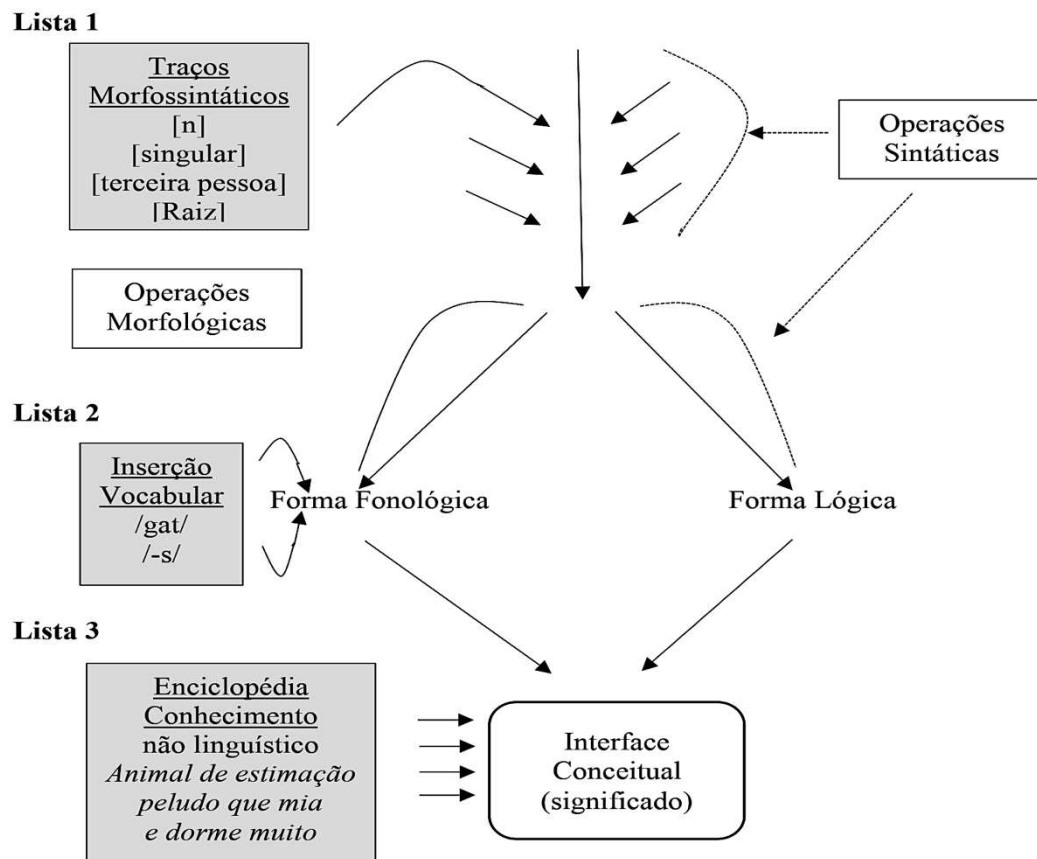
Lista 1

Traços Morfossintáticos
[n]
[singular]
[terceira pessoa]
[Raiz]

Operações Sintáticas

Operações Morfológicas

Lista 2

Inserção Vocabular
/gat/
/-s/

Forma Fonológica

Forma Lógica

Lista 3

Enciclopédia Conhecimento
não linguístico
*Animal de estimação peludo que mia e dorme muito*

Interface Conceitual (significado)